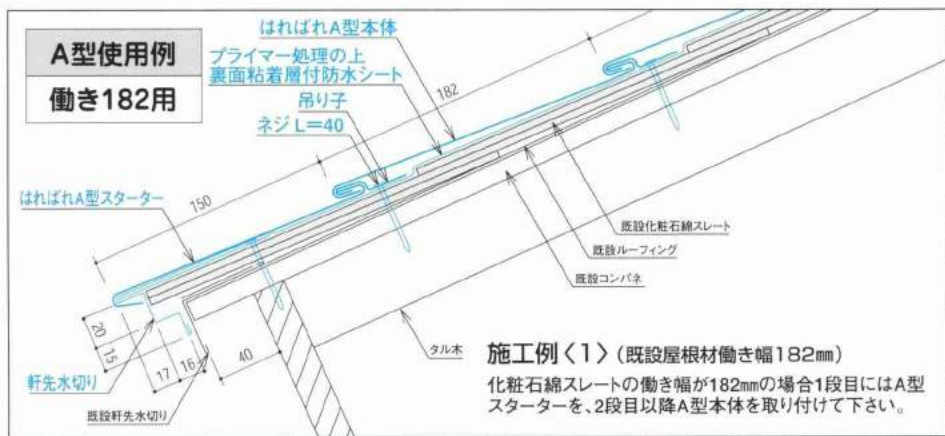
A型使用例

働き182用

はればれA型本体

プライマー処理の上
裏面粘着層付防水シート

吊り子

ネジ L=40

182

はればれA型スターター

150

既設化粧石綿スレート

既設ルーフィング

既設コンパネ

タルキ

20

15

17

16

40

軒先水切り

既設軒先水切り

施工例〈1〉(既設屋根材働き幅182㎜)

化粧石綿スレートの働き幅が182㎜の場合1段目にはA型スターターを、2段目以降A型本体を取り付けて下さい。